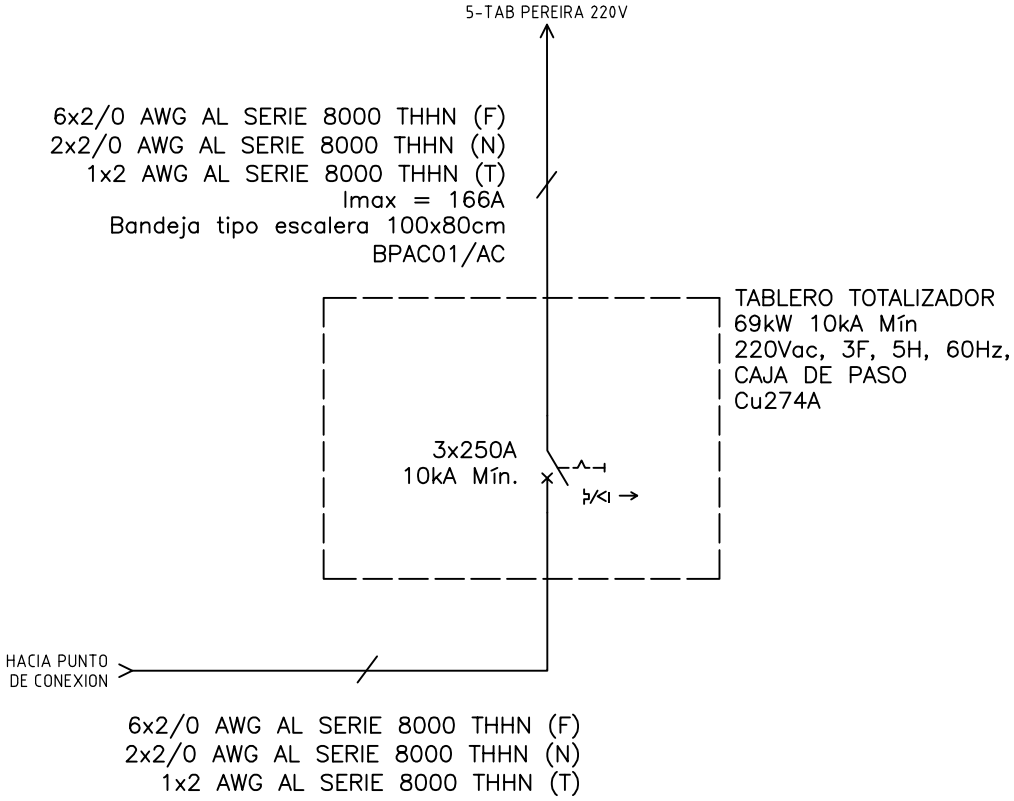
5-TAB PEREIRA 220V

6x2/0 AWG AL SERIE 8000 THHN (F)
2x2/0 AWG AL SERIE 8000 THHN (N)
1x2 AWG AL SERIE 8000 THHN (T)
Imax = 166A
Bandeja tipo escalera 100x80cm
BPAC01/AC

TABLERO TOTALIZADOR
69kW 10kA Mín
220Vac, 3F, 5H, 60Hz,
CAJA DE PASO
Cu274A

3x250A
10kA Mín.

HACIA PUNTO
DE CONEXION

6x2/0 AWG AL SERIE 8000 THHN (F)
2x2/0 AWG AL SERIE 8000 THHN (N)
1x2 AWG AL SERIE 8000 THHN (T)